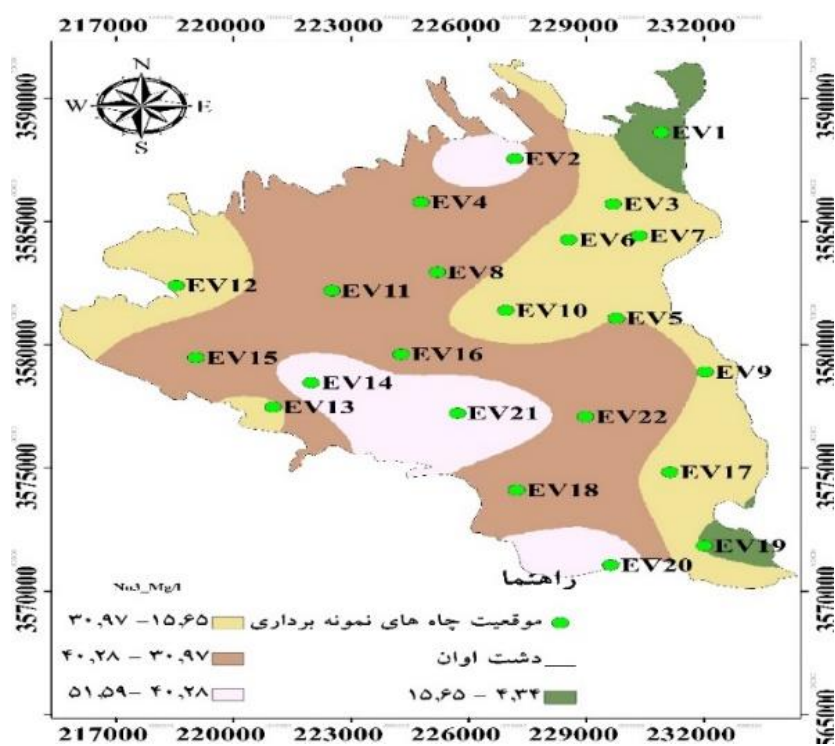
217000 220000 223000 226000 229000 232000

N
W E
S

3590000
3585000
3580000
3575000
3570000

3590000
3585000
3580000
3575000
3570000
3565000

EV1
EV2
EV3
EV4
EV6
EV7
EV8
EV12
EV11
EV10
EV5
EV15
EV16
EV9
EV14
EV13
EV21
EV22
EV17
EV18
EV19
EV20

No3_Mg/l

راهنما

۳۰،۹۷ – ۱۵،۶۵
موقعیت چاه های نمونه برداری
۴۰،۲۸ – ۳۰،۹۷
دشت اوان
۵۱،۵۹ – ۴۰،۲۸
۱۵،۶۵ – ۴،۳۴

217000 220000 223000 226000 229000 232000